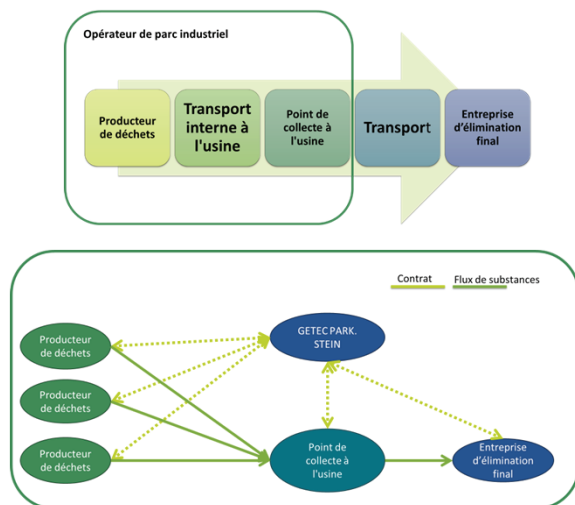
Opérateur de parc industriel

Producteur de déchets

Transport interne à l'usine

Point de collecte à l'usine

Transport

Entreprise d'élimination final

Contrat

Flux de substances

Producteur de déchets

Producteur de déchets

Producteur de déchets

GETEC PARK. STEIN

Point de collecte à l'usine

Entreprise d'élimination final